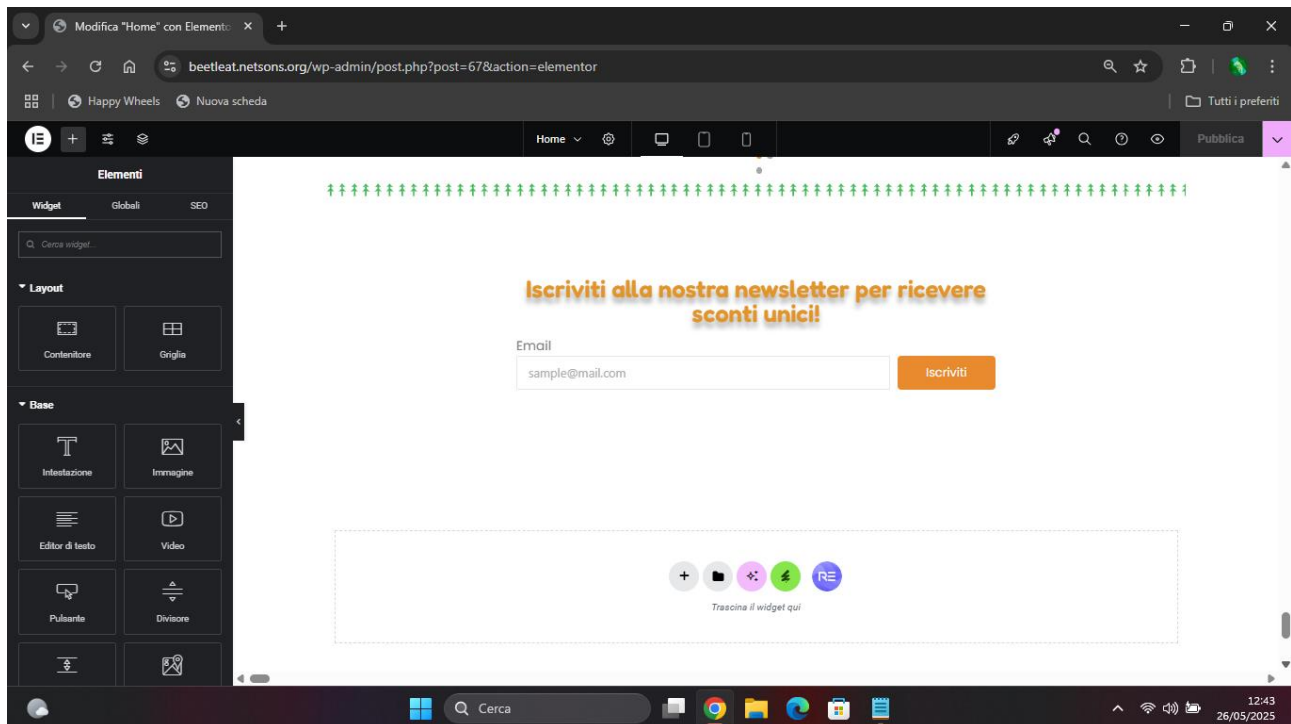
Modifica "Home" con Elemento ×

beetleat.netsons.org/wp-admin/post.php?post=67&action=elementor

Happy Wheels
Nuova scheda
Tutti i preferiti

Home
Pubblica

Elementi
Widget
Globali
SEO
Cerca widget...

Layout
Contenitore
Griglia

Base
Intestazione
Immagine
Editor di testo
Video
Pulsante
Divisore

Iscriviti alla nostra newsletter per ricevere sconti unici!

Email
sample@mail.com
Iscriviti

Trascina il widget qui

Cerca

12:43
26/05/2025